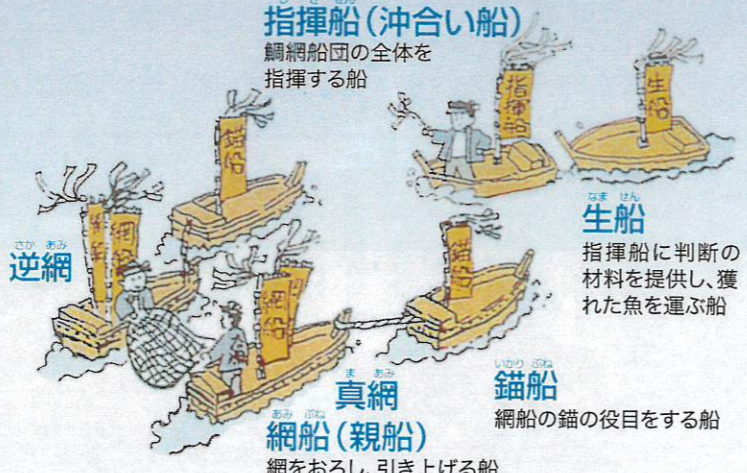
指揮船（沖合い船）
鯛網船団の全体を指揮する船

指揮船

生船

錨船

網船

生船
指揮船に判断の材料を提供し、獲れた魚を運ぶ船

逆網

網船

錨船

真網
網船（親船）
網をおろし、引き上げる船

錨船
網船の錨の役目をする船